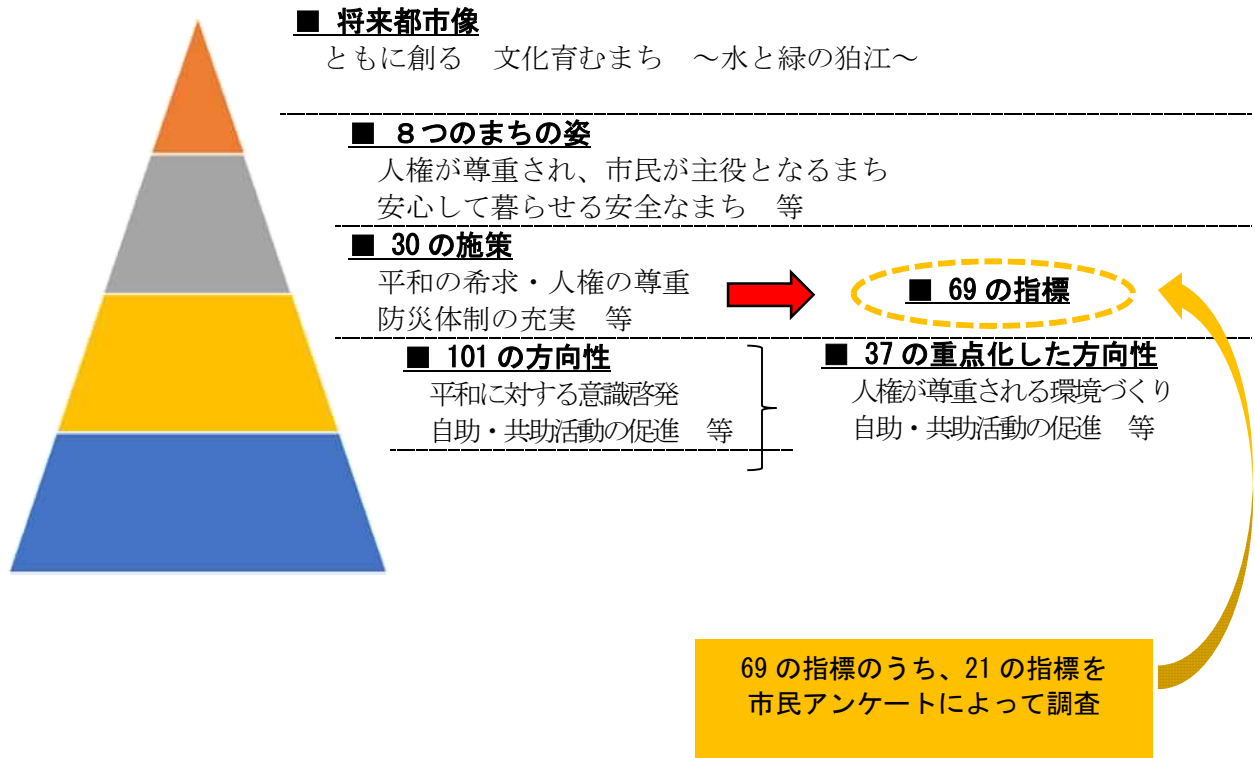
■ 将来都市像
ともに創る　文化育むまち　～水と緑の狛江～

■ ８つのまちの姿
人権が尊重され、市民が主役となるまち
安心して暮らせる安全なまち　等

■ 30 の施策
平和の希求・人権の尊重
防災体制の充実　等

■ 69 の指標

■ 101 の方向性
平和に対する意識啓発
自助・共助活動の促進　等

■ 37 の重点化した方向性
人権が尊重される環境づくり
自助・共助活動の促進　等

69 の指標のうち、21 の指標を市民アンケートによって調査